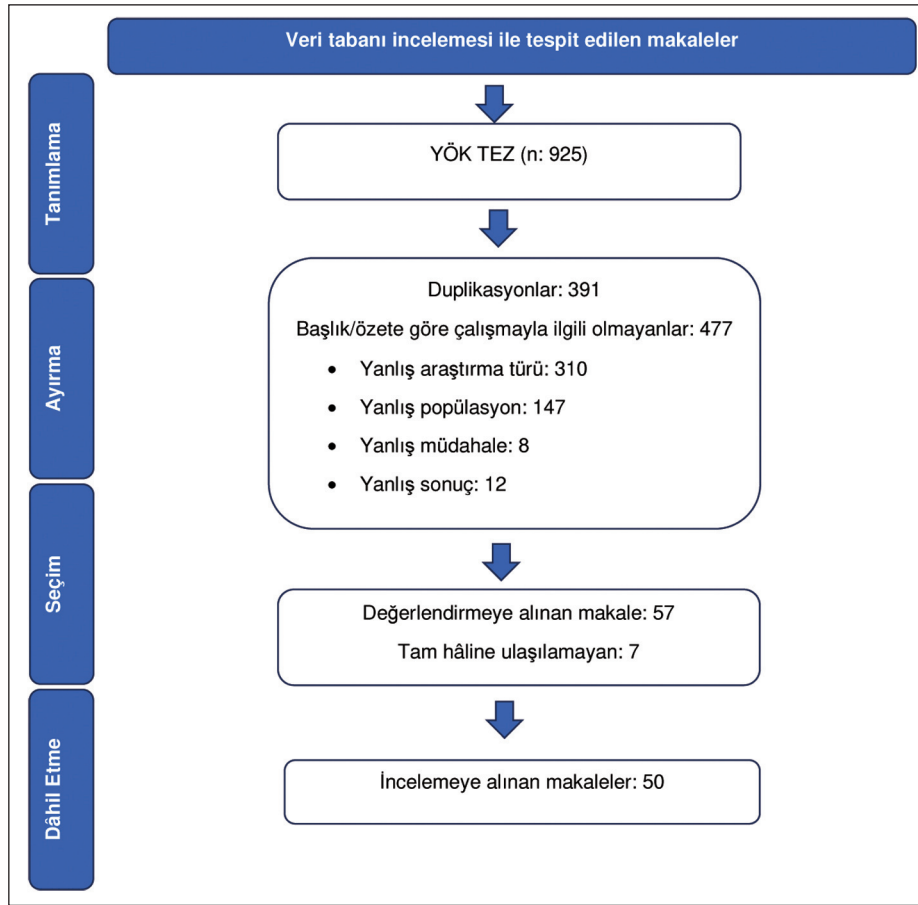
Veri tabanı incelemesi ile tespit edilen makaleler

Tanımlama

YÖK TEZ (n: 925)

Ayırma

Duplikasyonlar: 391

Başlık/özete göre çalışmayla ilgili olmayanlar: 477

- Yanlış araştırma türü: 310
- Yanlış popülasyon: 147
- Yanlış müdahale: 8
- Yanlış sonuç: 12

Seçim

Değerlendirmeye alınan makale: 57

Tam hâline ulaşılamayan: 7

Dâhil Etme

İncelemeye alınan makaleler: 50